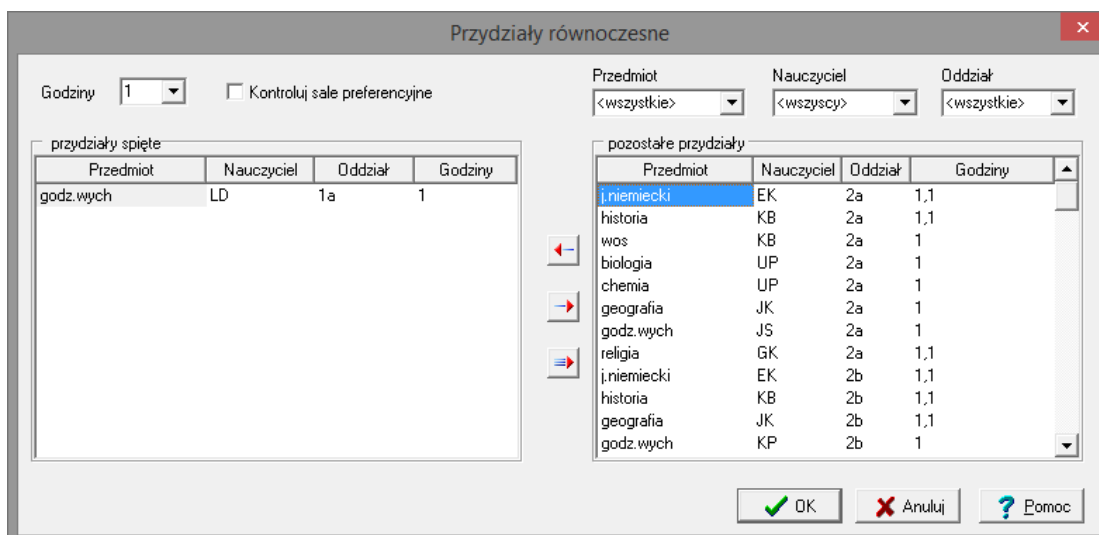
Przydziały równoczesne

Godziny 1

Kontroluj sale preferencyjne

Przedmiot <wszystkie>

Nauczyciel <wszyscy>

Oddział <wszystkie>

przydziały spięte

| Przedmiot | Nauczyciel | Oddział | Godziny |
|---|---|---|---|
| godz.wych | LD | 1a | 1 |

pozostałe przydziały

| Przedmiot | Nauczyciel | Oddział | Godziny |
|---|---|---|---|
| j.niemiecki | EK | 2a | 1,1 |
| historia | KB | 2a | 1,1 |
| wos | KB | 2a | 1 |
| biologia | UP | 2a | 1 |
| chemia | UP | 2a | 1 |
| geografia | JK | 2a | 1 |
| godz.wych | JS | 2a | 1 |
| religia | GK | 2a | 1,1 |
| j.niemiecki | EK | 2b | 1,1 |
| historia | KB | 2b | 1,1 |
| geografia | JK | 2b | 1,1 |
| godz.wych | KP | 2b | 1 |

OK Anuluj Pomoc